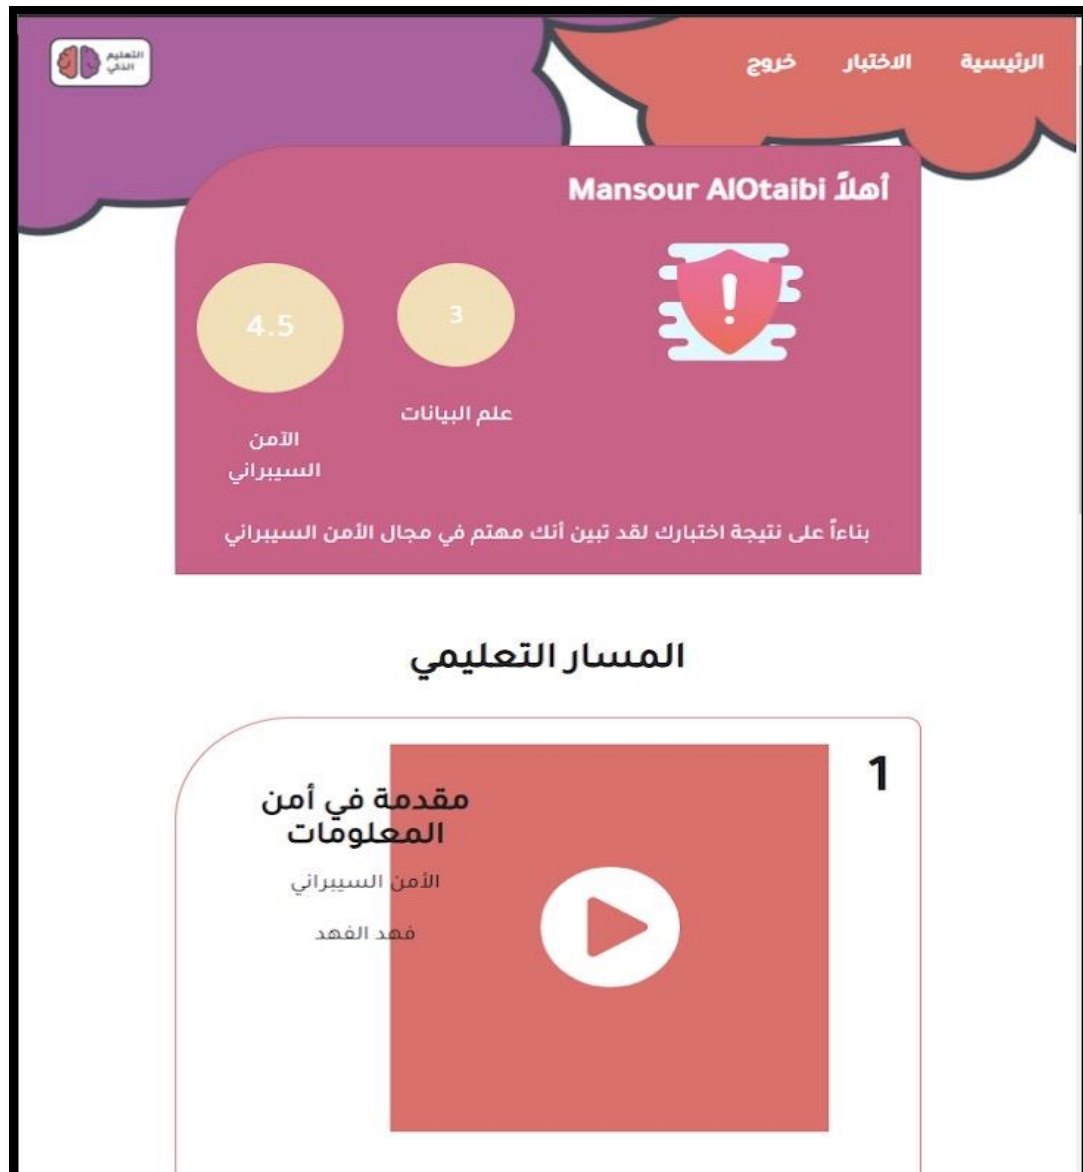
الرئيسية الاختبار خروج

التعليم الذكي

أهلاً Mansour AlOtaibi

4.5

3

علم البيانات

الأمن السيبراني

بناءاً على نتيجة اختبارك لقد تبين أنك مهتم في مجال الأمن السيبراني

المسار التعليمي

1

مقدمة في أمن المعلومات

الأمن السيبراني

فهد الفهد